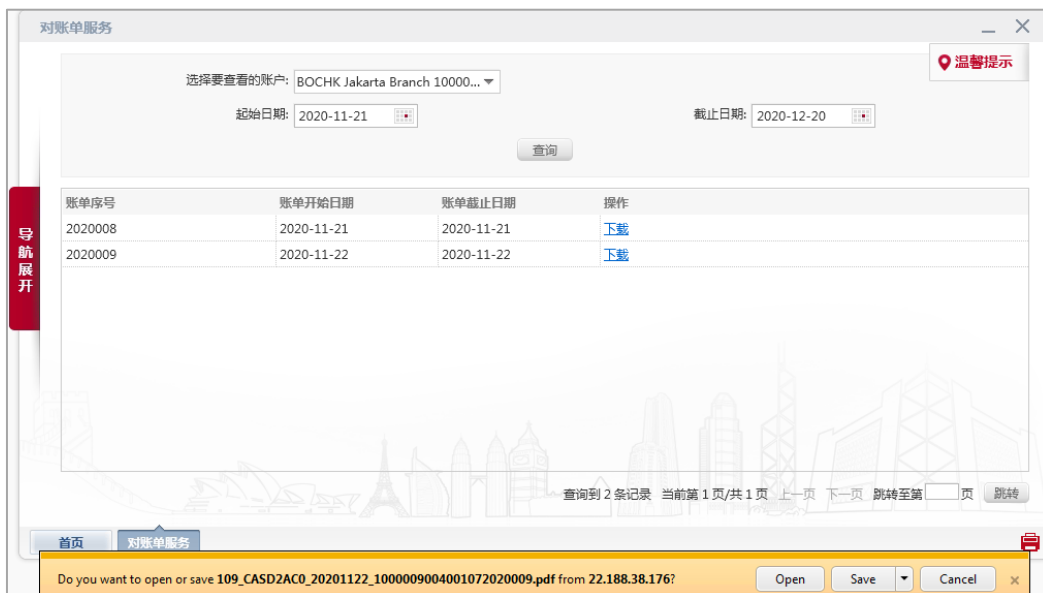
对账单服务

温馨提示

选择要查看的账户: BOCHK Jakarta Branch 10000...

起始日期: 2020-11-21

截止日期: 2020-12-20

查询

导航展开

| 账单序号 | 账单开始日期 | 账单截止日期 | 操作 |
|---|---|---|---|
| 2020008 | 2020-11-21 | 2020-11-21 | 下载 |
| 2020009 | 2020-11-22 | 2020-11-22 | 下载 |

查询到 2 条记录 当前第 1 页/共 1 页 上一页 下一页 跳转至第 页 跳转

首页 对账单服务

Do you want to open or save 109_CASD2AC0_20201122_1000009004001072020009.pdf from 22.188.38.176?

Open Save Cancel ×